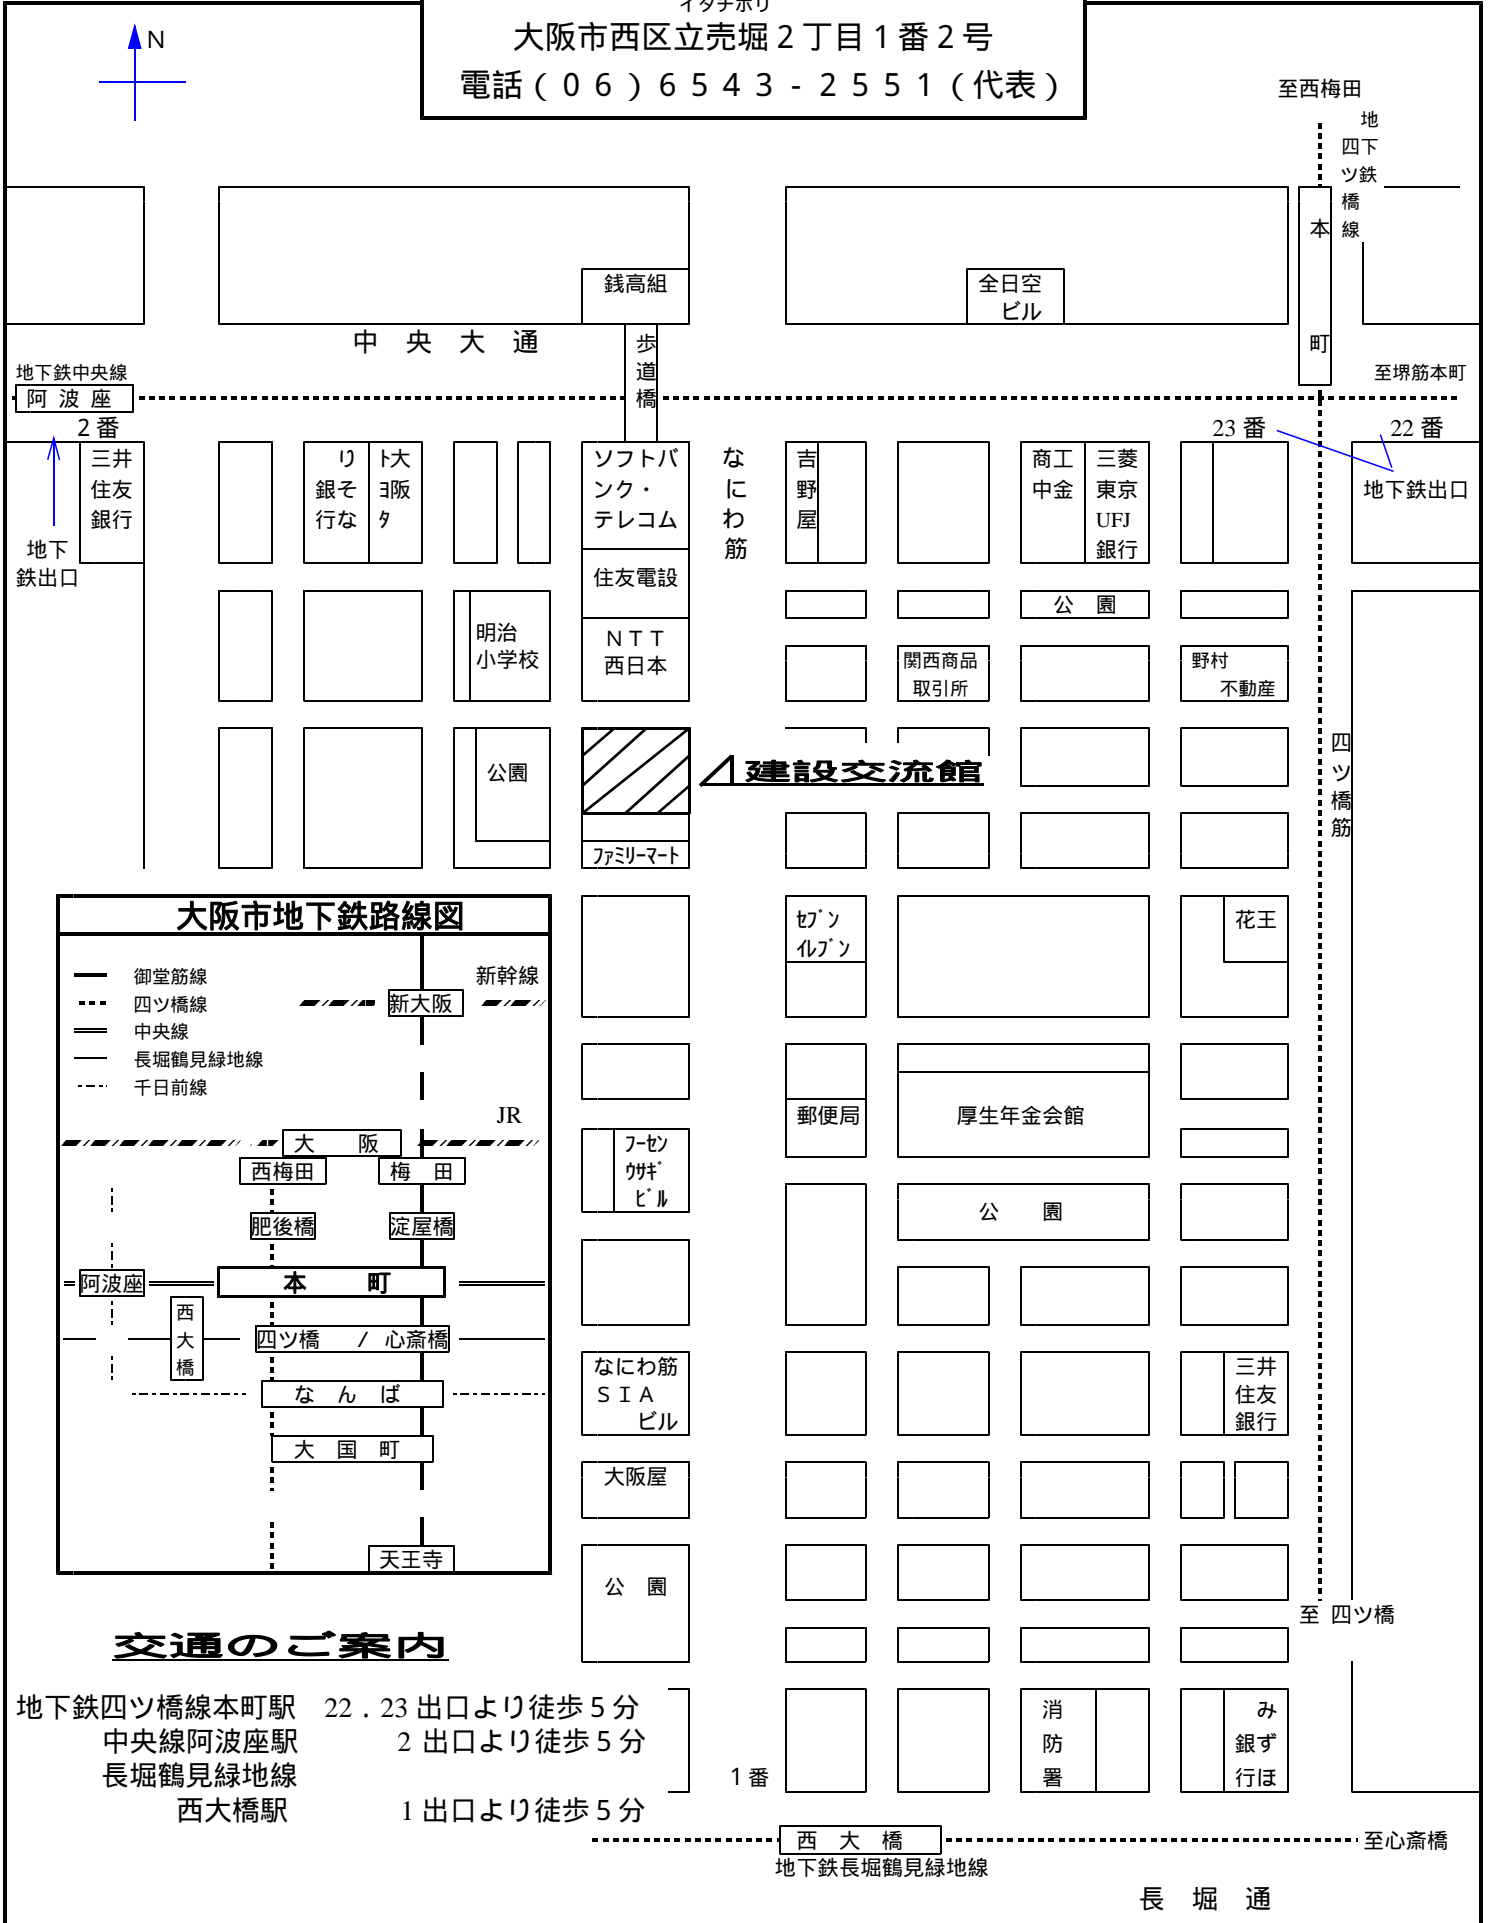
イタチボリ
大阪市西区立売堀２丁目１番２号
電話（０６）６５４３－２５５１（代表）

N

至西梅田
地下鉄四ツ橋線
本町
至堺筋本町

銭高組
全日空ビル
中　央　大　通
歩道橋
地下鉄中央線
阿 波 座
2 番
23 番
22 番
地下鉄出口
三井住友銀行
地下鉄出口
りそな銀行
大阪トヨタ
ソフトバンク・テレコム
なにわ筋
吉野屋
商工中金
三菱東京UFJ銀行
住友電設
公　園
明治小学校
ＮＴＴ西日本
関西商品取引所
野村不動産
公園
建設交流館
四ツ橋筋
ファミリーマート

大阪市地下鉄路線図
御堂筋線
四ツ橋線
中央線
長堀鶴見緑地線
千日前線
新幹線
新大阪
JR
大　阪
西梅田
梅　田
肥後橋
淀屋橋
阿波座
本　町
西大橋
四ツ橋　／　心斎橋
な　ん　ば
大　国　町
天王寺

セブンイレブン
花王
郵便局
厚生年金会館
フーセンウサギビル
公　園
なにわ筋ＳＩＡビル
三井住友銀行
大阪屋
公　園
至 四ツ橋

交通のご案内
地下鉄四ツ橋線本町駅　22．23 出口より徒歩５分
中央線阿波座駅　2 出口より徒歩５分
長堀鶴見緑地線
西大橋駅　1 出口より徒歩５分

1 番
消防署
みずほ銀行
西　大　橋
地下鉄長堀鶴見緑地線
至心斎橋
長　堀　通